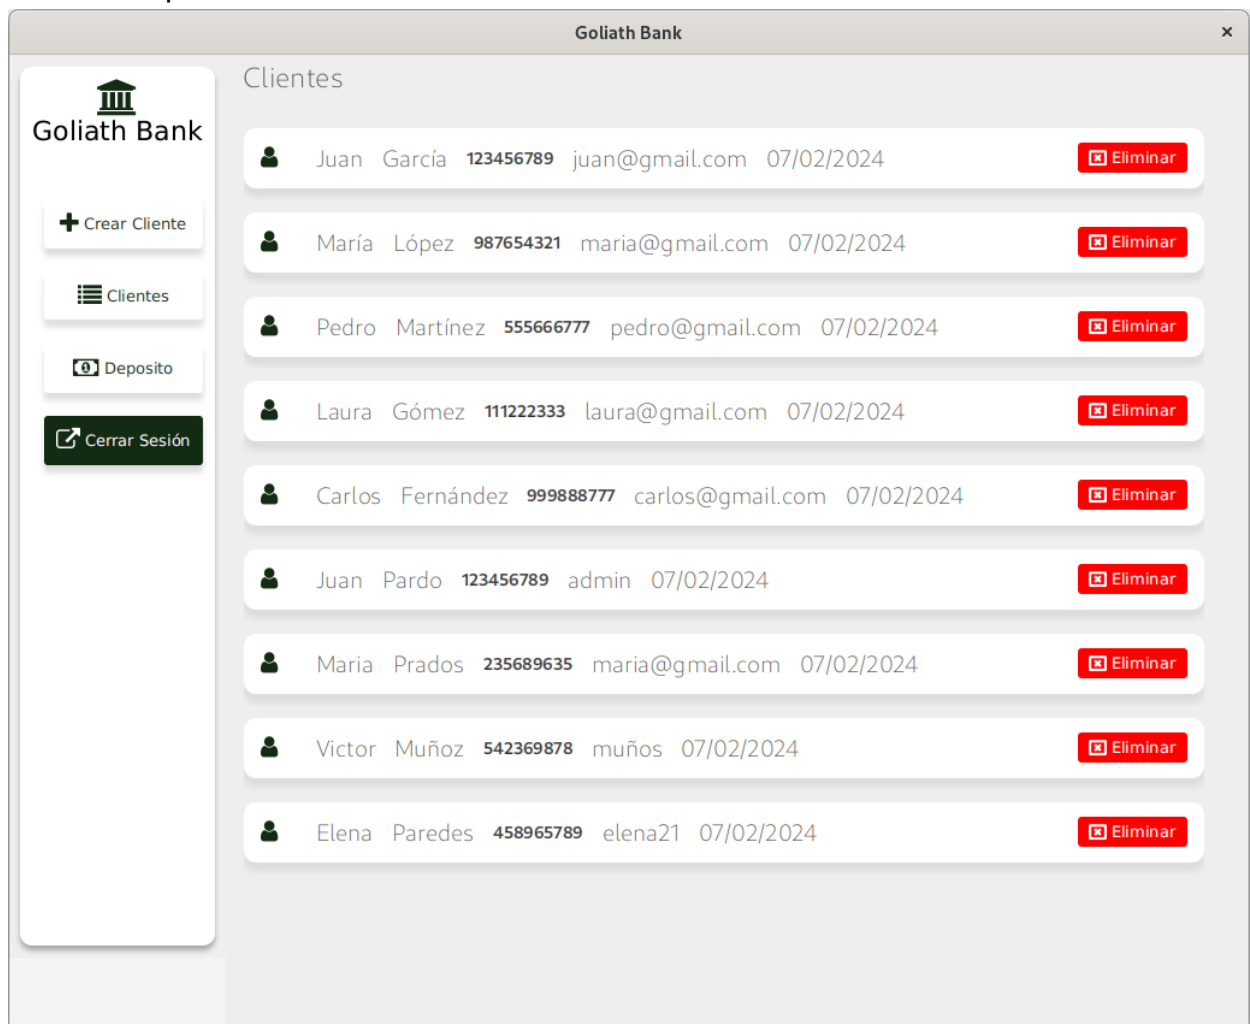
Goliath Bank ×

Goliath Bank

Crear Cliente

Clientes

Deposito

Cerrar Sesión

Clientes

Juan García 123456789 juan@gmail.com 07/02/2024 Eliminar

María López 987654321 maria@gmail.com 07/02/2024 Eliminar

Pedro Martínez 555666777 pedro@gmail.com 07/02/2024 Eliminar

Laura Gómez 111222333 laura@gmail.com 07/02/2024 Eliminar

Carlos Fernández 999888777 carlos@gmail.com 07/02/2024 Eliminar

Juan Pardo 123456789 admin 07/02/2024 Eliminar

Maria Prados 235689635 maria@gmail.com 07/02/2024 Eliminar

Victor Muñoz 542369878 muños 07/02/2024 Eliminar

Elena Paredes 458965789 elena21 07/02/2024 Eliminar